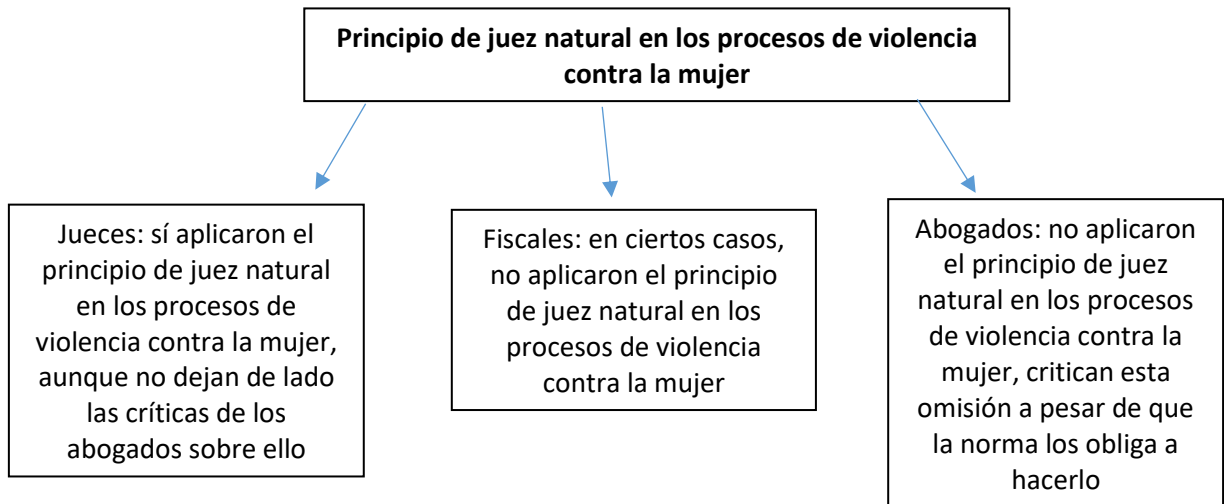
Principio de juez natural en los procesos de violencia contra la mujer

Jueces: sí aplicaron el principio de juez natural en los procesos de violencia contra la mujer, aunque no dejan de lado las críticas de los abogados sobre ello

Fiscales: en ciertos casos, no aplicaron el principio de juez natural en los procesos de violencia contra la mujer

Abogados: no aplicaron el principio de juez natural en los procesos de violencia contra la mujer, critican esta omisión a pesar de que la norma los obliga a hacerlo